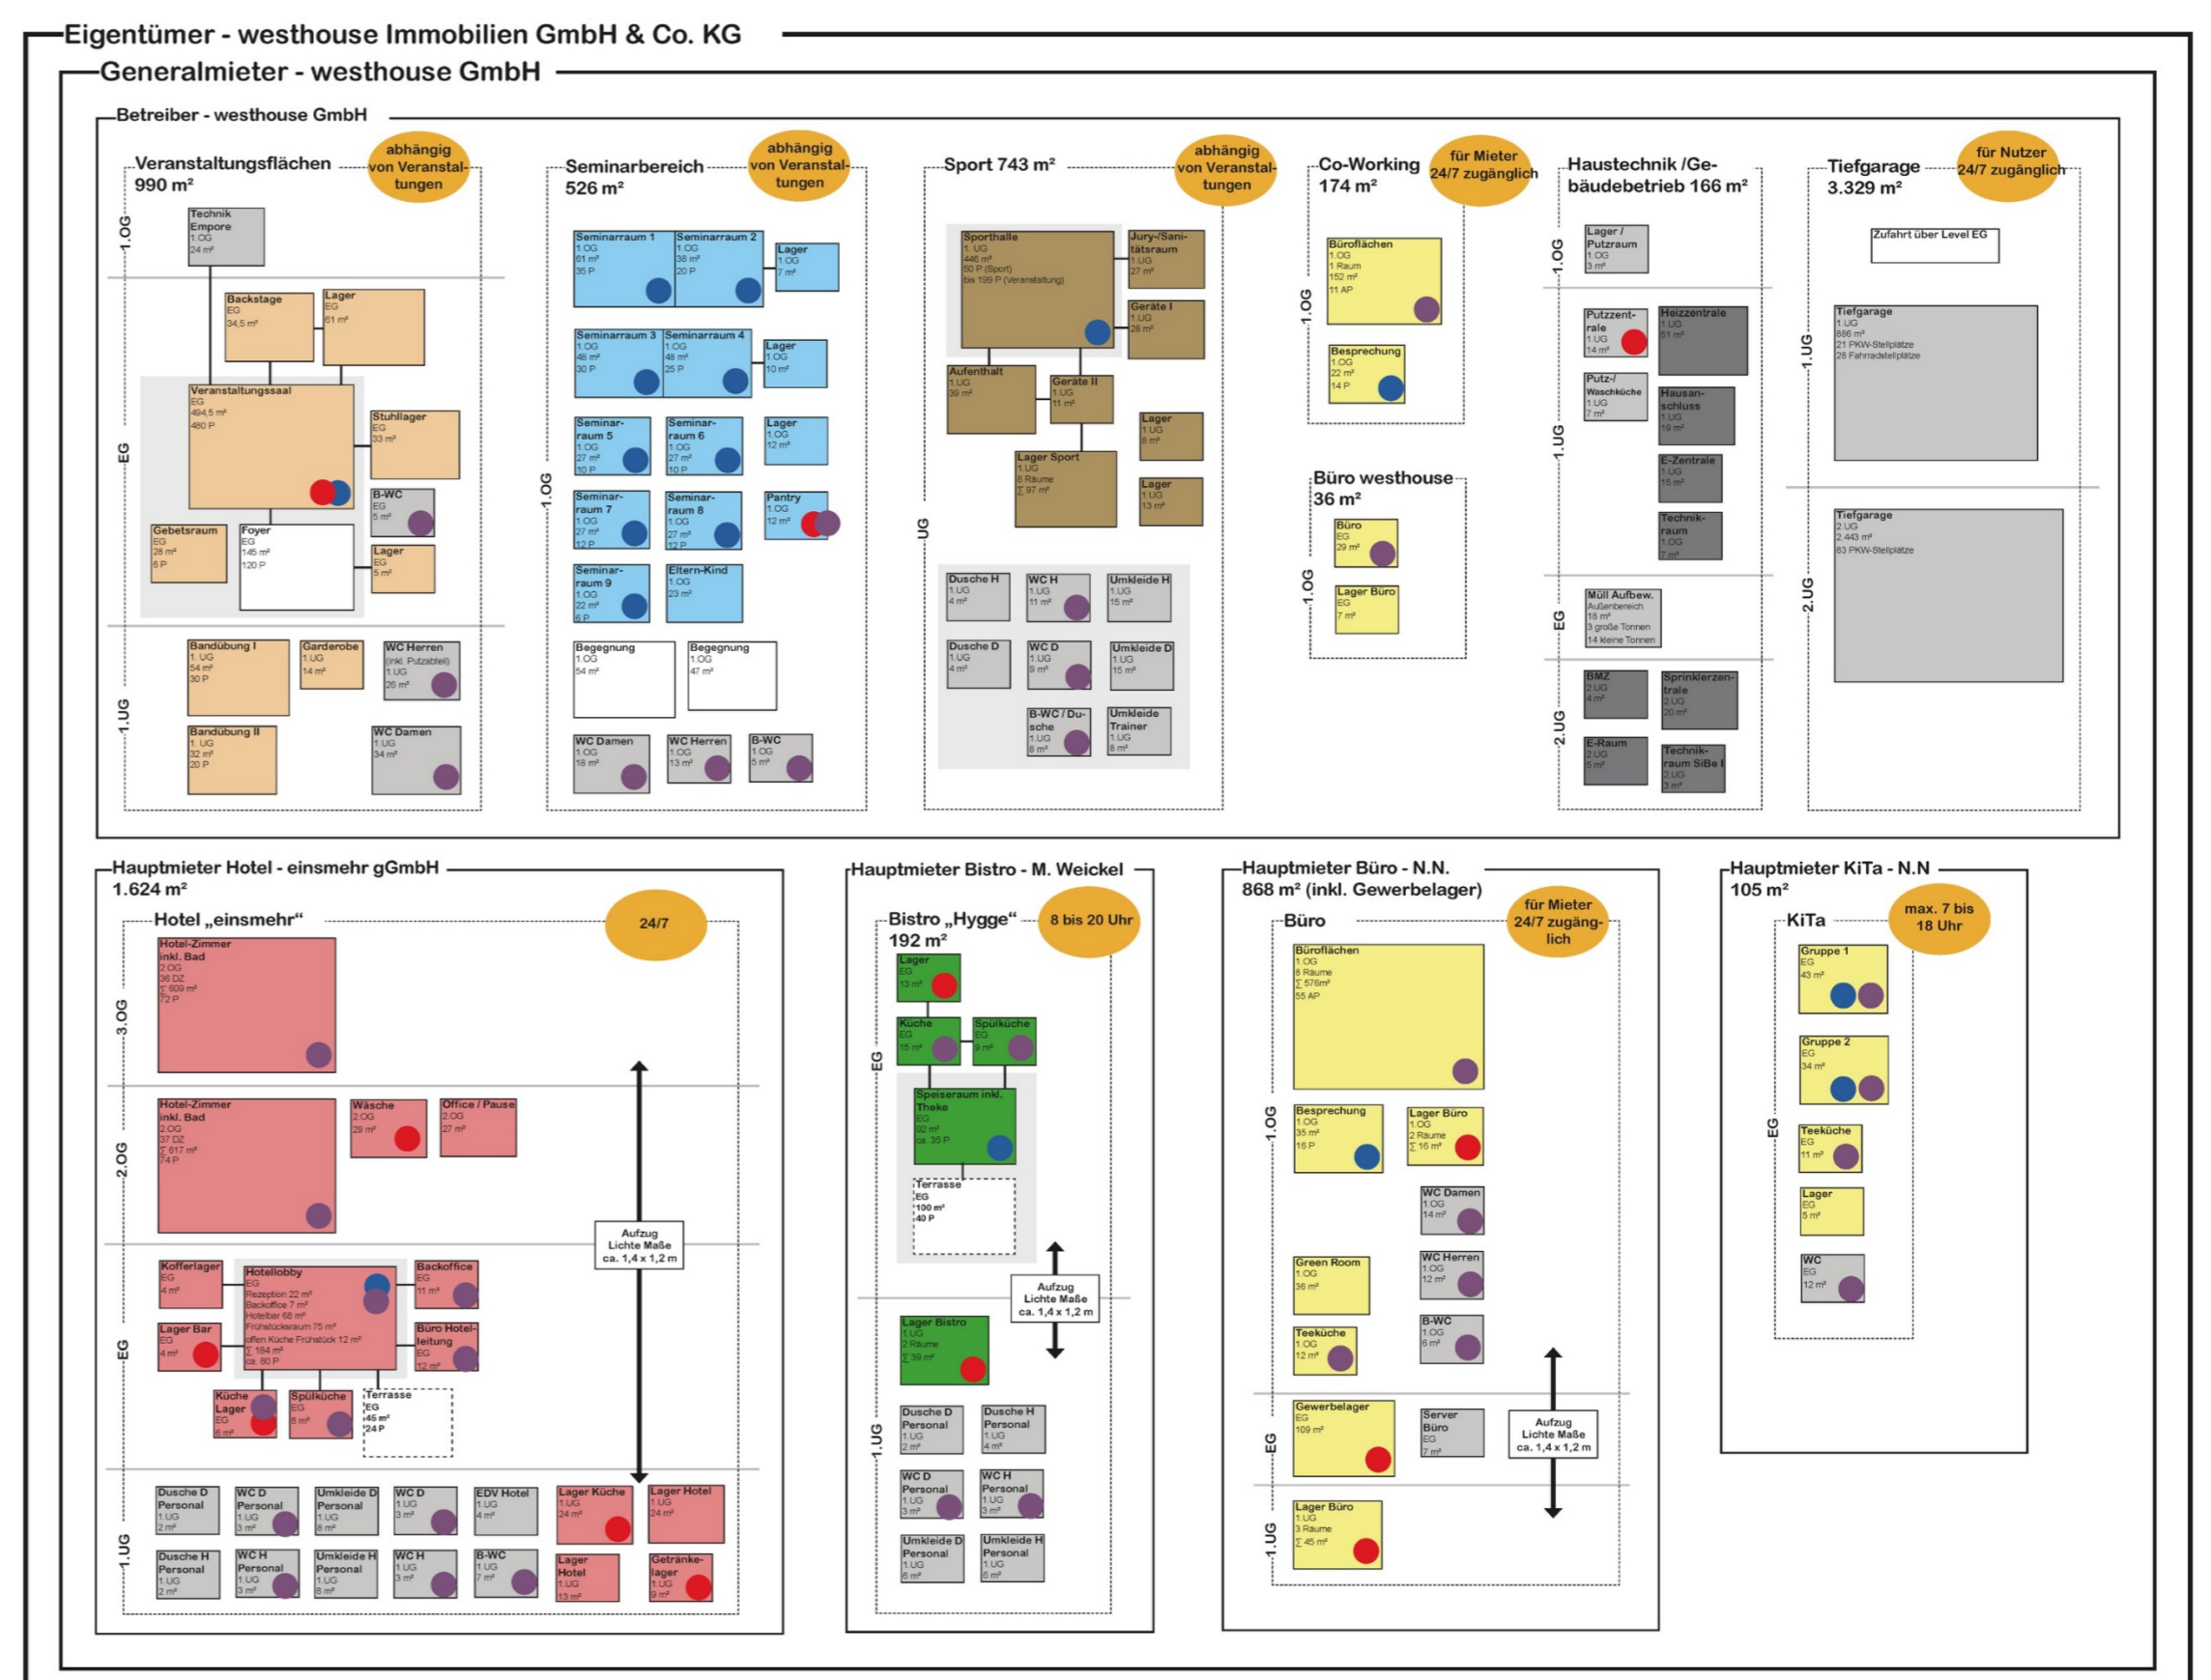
Eigentümer - westhouse Immobilien GmbH & Co. KG

Generalmieter - westhouse GmbH

Betreiber - westhouse GmbH

Veranstaltungsflächen 990 m²
abhängig von Veranstaltungen

1.OG
Technik Empore 1.OG 24 m²

EG
Backstage EG 34,5 m²
Lager EG 61 m²
Veranstaltungssaal EG 494,5 m² 480 P
Stuhllager EG 33 m²
B-WC EG 5 m²
Gebetsraum EG 28 m² 6 P
Foyer EG 145 m² 120 P
Lager EG 5 m²

1.UG
Bandübung I 1. UG 54 m² 30 P
Garderobe 1.UG 14 m²
WC Herren (inkl. Putzabteil) 1.UG 26 m²
Bandübung II 1. UG 32 m² 20 P
WC Damen 1.UG 34 m²

Seminarbereich 526 m²
abhängig von Veranstaltungen

1.OG
Seminarraum 1 1.OG 61 m² 35 P
Seminarraum 2 1.OG 38 m² 20 P
Lager 1.OG 7 m²
Seminarraum 3 1.OG 48 m² 30 P
Seminarraum 4 1.OG 48 m² 25 P
Lager 1.OG 10 m²
Seminarraum 5 1.OG 27 m² 10 P
Seminarraum 6 1.OG 27 m² 10 P
Lager 1.OG 12 m²
Seminarraum 7 1.OG 27 m² 12 P
Seminarraum 8 1.OG 27 m² 12 P
Pantry 1.OG 12 m²
Seminarraum 9 1.OG 22 m² 6 P
Eltern-Kind 1.OG 23 m²
Begegnung 1.OG 54 m²
Begegnung 1.OG 47 m²
WC Damen 1.OG 18 m²
WC Herren 1.OG 13 m²
B-WC 1.OG 5 m²

Sport 743 m²
abhängig von Veranstaltungen

UG
Sporthalle 1. UG 446 m² 50 P (Sport) bis 199 P (Veranstaltung)
Jury-/Sanitätsraum 1.UG 27 m²
Geräte I 1.UG 28 m²
Aufenthalt 1.UG 39 m²
Geräte II 1.UG 11 m²
Lager 1.UG 8 m²
Lager Sport 1.UG 6 Räume ∑ 97 m²
Lager 1.UG 13 m²
Dusche H 1.UG 4 m²
WC H 1.UG 11 m²
Umkleide H 1.UG 15 m²
Dusche D 1.UG 4 m²
WC D 1.UG 9 m²
Umkleide D 1.UG 15 m²
B-WC / Dusche 1.UG 8 m²
Umkleide Trainer 1.UG 8 m²

Co-Working 174 m²
für Mieter 24/7 zugänglich

1.OG
Büroflächen 1.OG 1 Raum 152 m² 11 AP
Besprechung 1.OG 22 m² 14 P

Büro westhouse 36 m²
1.OG
Büro EG 29 m²
Lager Büro EG 7 m²

Haustechnik /Gebäudebetrieb 166 m²

1.OG
Lager / Putzraum 1.OG 3 m²

1.UG
Putzzentrale 1.UG 14 m²
Heizzentrale 1.UG 51 m²
Putz-/Waschküche 1.UG 7 m²
Hausanschluss 1.UG 19 m²
E-Zentrale 1.UG 15 m²
Technikraum 1.OG 7 m²

EG
Müll Aufbew. Außenbereich 18 m² 3 große Tonnen 14 kleine Tonnen

2.UG
BMZ 2.UG 4 m²
Sprinklerzentrale 2.UG 20 m²
E-Raum 2.UG 5 m²
Technikraum SiBe I 2.UG 3 m²

Tiefgarage 3.329 m²
für Nutzer 24/7 zugänglich

Zufahrt über Level EG
1.UG
Tiefgarage 1.UG 886 m² 21 PKW-Stellplätze 28 Fahrradstellplätze
2.UG
Tiefgarage 2.UG 2.443 m² 83 PKW-Stellplätze

Hauptmieter Hotel - einsmehr gGmbH 1.624 m²

Hotel „einsmehr“
24/7

3.OG
Hotel-Zimmer inkl. Bad 2.OG 36 DZ ∑ 609 m² 72 P

2.OG
Hotel-Zimmer inkl. Bad 2.OG 37 DZ ∑ 617 m² 74 P
Wäsche 2.OG 29 m²
Office / Pause 2.OG 27 m²

Aufzug Lichte Maße ca. 1,4 x 1,2 m

EG
Kofferlager EG 4 m²
Hotellobby EG Rezeption 22 m² Backoffice 7 m² Hotelbar 68 m² Frühstücksraum 75 m² offen Küche Frühstück 12 m² ∑ 184 m² ca. 80 P
Backoffice EG 11 m²
Lager Bar EG 4 m²
Büro Hotelleitung EG 12 m²
Küche Lager EG 6 m²
Spülküche EG 8 m²
Terrasse EG 45 m² 24 P

1.UG
Dusche D Personal 1.UG 2 m²
WC D Personal 1.UG 3 m²
Umkleide D Personal 1.UG 8 m²
WC D 1.UG 3 m²
EDV Hotel 1.UG 4 m²
Lager Küche 1.UG 24 m²
Lager Hotel 1.UG 24 m²
Dusche H Personal 1.UG 2 m²
WC H Personal 1.UG 3 m²
Umkleide H Personal 1.UG 8 m²
WC H 1.UG 3 m²
B-WC 1.UG 7 m²
Lager Hotel 1.UG 13 m²
Getränkelager 1.UG 9 m²

Hauptmieter Bistro - M. Weickel

Bistro „Hygge“ 192 m²
8 bis 20 Uhr

EG
Lager EG 13 m²
Küche EG 15 m²
Spülküche EG 9 m²
Speiseraum inkl. Theke EG 92 m² ca. 35 P
Terrasse EG 100 m² 40 P

Aufzug Lichte Maße ca. 1,4 x 1,2 m

1.UG
Lager Bistro 1.UG 2 Räume ∑ 39 m²
Dusche D Personal 1.UG 2 m²
Dusche H Personal 1.UG 4 m²
WC D Personal 1.UG 3 m²
WC H Personal 1.UG 3 m²
Umkleide D Personal 1.UG 6 m²
Umkleide H Personal 1.UG 6 m²

Hauptmieter Büro - N.N. 868 m² (inkl. Gewerbelager)

Büro
für Mieter 24/7 zugänglich

1.OG
Büroflächen 1.OG 8 Räume ∑ 576m² 55 AP
Besprechung 1.OG 35 m² 15 P
Lager Büro 1.OG 2 Räume ∑ 16 m²
WC Damen 1.OG 14 m²
Green Room 1.OG 36 m²
WC Herren 1.OG 12 m²
Teeküche 1.OG 12 m²
B-WC 1.OG 6 m²

EG
Gewerbelager EG 109 m²
Server Büro EG 7 m²

Aufzug Lichte Maße ca. 1,4 x 1,2 m

1.UG
Lager Büro 1.UG 3 Räume ∑ 45 m²

Hauptmieter KiTa - N.N 105 m²

KiTa
max. 7 bis 18 Uhr

EG
Gruppe 1 EG 43 m²
Gruppe 2 EG 34 m²
Teeküche EG 11 m²
Lager EG 5 m²
WC EG 12 m²